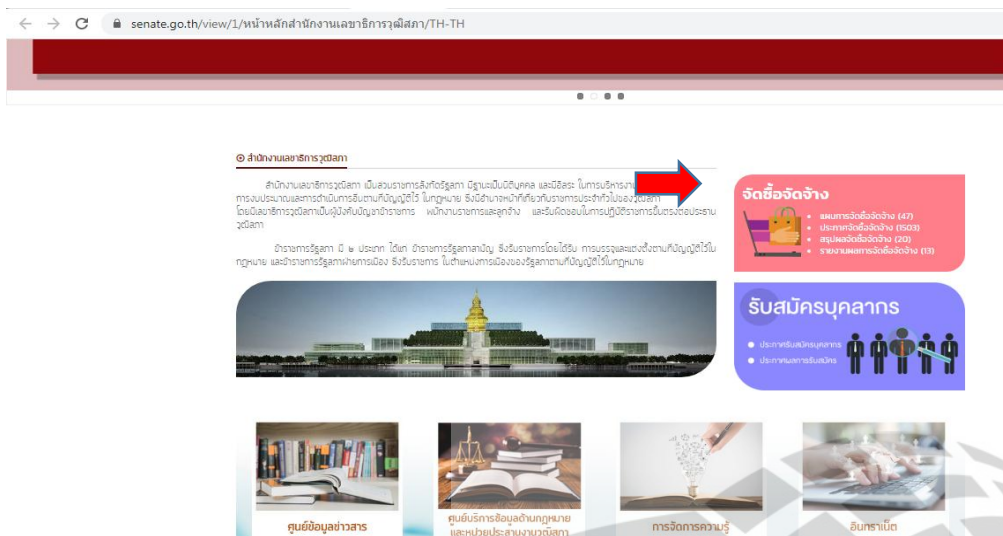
senate.go.th/view/1/หน้าหลักสำนักงานเลขาธิการวุฒิสภา/TH-TH

สำนักงานเลขาธิการวุฒิสภา

สำนักงานเลขาธิการวุฒิสภา เป็นส่วนราชการสังกัดรัฐสภา มีฐานะเป็นนิติบุคคล และมีอิสระ ในการบริหารงาน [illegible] การงบประมาณและการดำเนินการอื่นตามที่บัญญัติไว้ ในกฎหมาย ซึ่งมีอำนาจหน้าที่เกี่ยวกับราชการประจำทั่วไปของวุฒิสภา โดยมีเลขาธิการวุฒิสภาเป็นผู้บังคับบัญชาข้าราชการ พนักงานราชการและลูกจ้าง และรับผิดชอบในการปฏิบัติราชการขึ้นตรงต่อประธานวุฒิสภา

ข้าราชการรัฐสภา มี ๒ ประเภท ได้แก่ ข้าราชการรัฐสภาสามัญ ซึ่งรับราชการโดยได้รับ การบรรจุและแต่งตั้งตามที่บัญญัติไว้ในกฎหมาย และข้าราชการรัฐสภาฝ่ายการเมือง ซึ่งรับราชการ ในตำแหน่งการเมืองของรัฐสภาตามที่บัญญัติไว้ในกฎหมาย

จัดซื้อจัดจ้าง
แผนการจัดซื้อจัดจ้าง (47)
ประกาศจัดซื้อจัดจ้าง (1503)
สรุปผลจัดซื้อจัดจ้าง (20)
รายงานผลการจัดซื้อจัดจ้าง (13)

รับสมัครบุคลากร
ประกาศรับสมัครบุคลากร
ประกาศผลการรับสมัคร

ศูนย์ข้อมูลข่าวสาร

ศูนย์บริการข้อมูลด้านกฎหมาย และหน่วยประสานงานวุฒิสภา

การจัดการความรู้

อินทราเน็ต